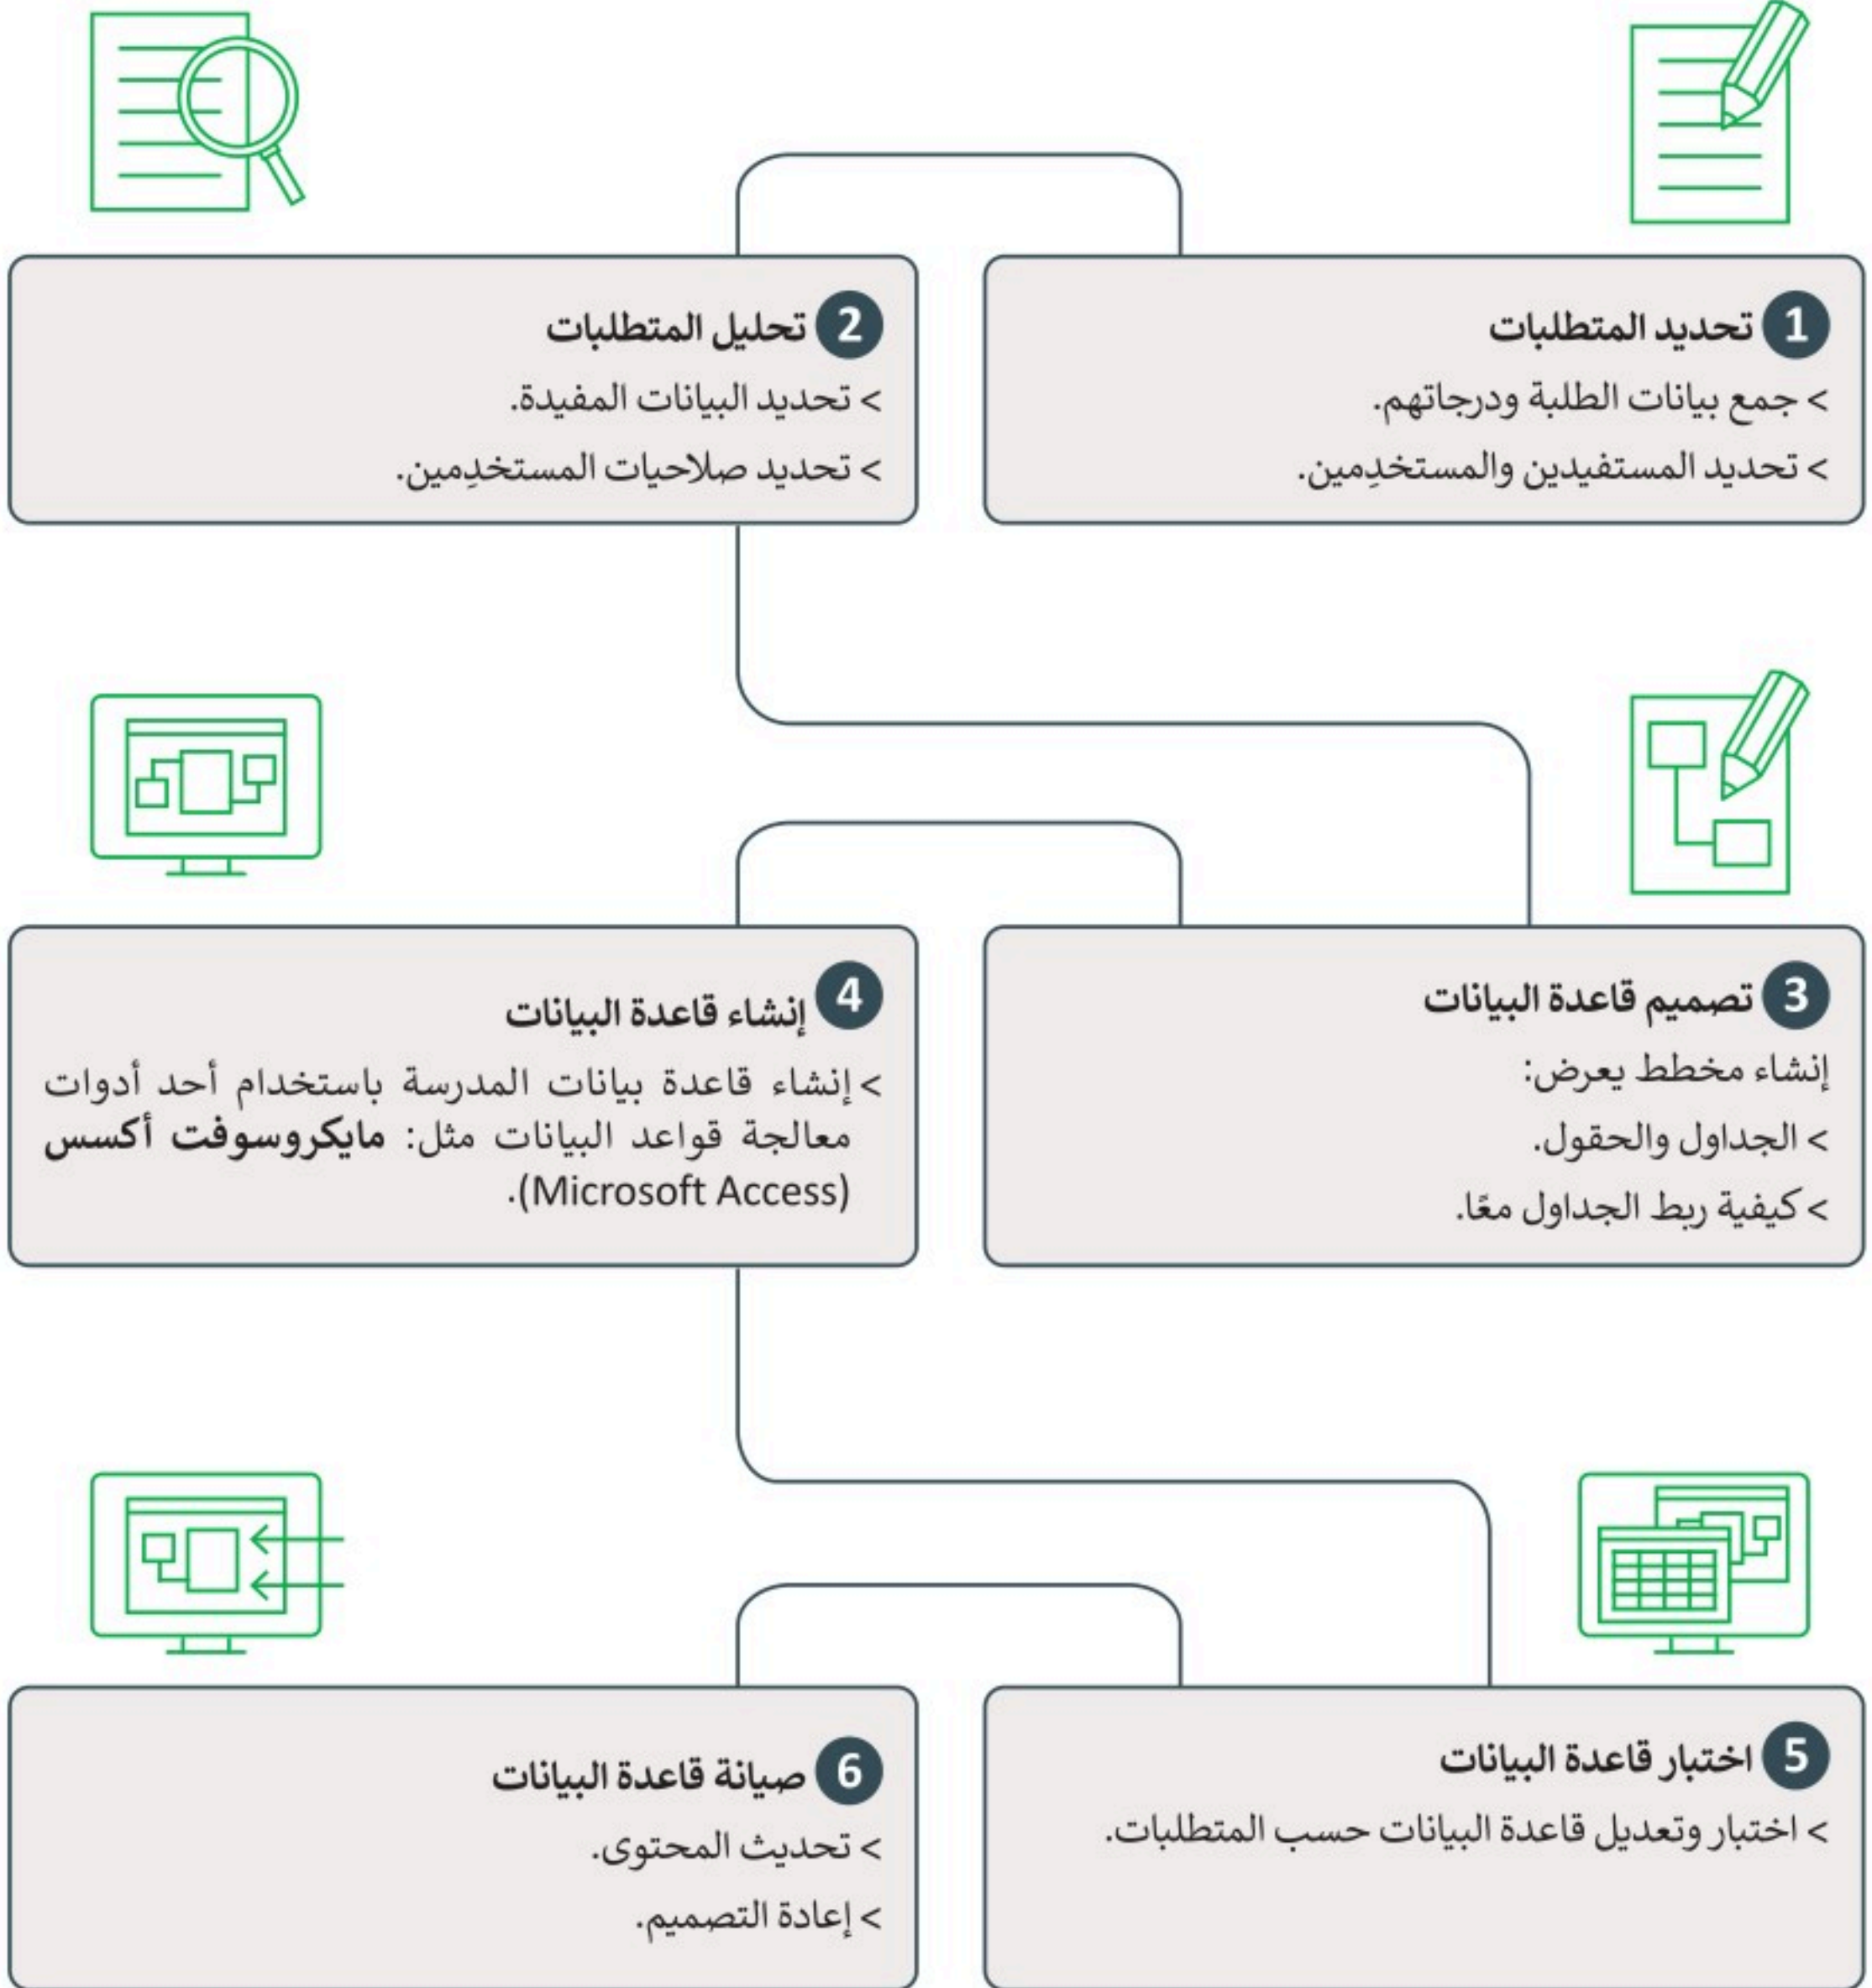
1 تحديد المتطلبات

> جمع بيانات الطلبة ودرجاتهم.

> تحديد المستفيدين والمستخدِمين.

2 تحليل المتطلبات

> تحديد البيانات المفيدة.

> تحديد صلاحيات المستخدِمين.

3 تصميم قاعدة البيانات

إنشاء مخطط يعرض:

> الجداول والحقول.

> كيفية ربط الجداول معًا.

4 إنشاء قاعدة البيانات

> إنشاء قاعدة بيانات المدرسة باستخدام أحد أدوات معالجة قواعد البيانات مثل: مايكروسوفت أكسس (Microsoft Access).

5 اختبار قاعدة البيانات

> اختبار وتعديل قاعدة البيانات حسب المتطلبات.

6 صيانة قاعدة البيانات

> تحديث المحتوى.

> إعادة التصميم.